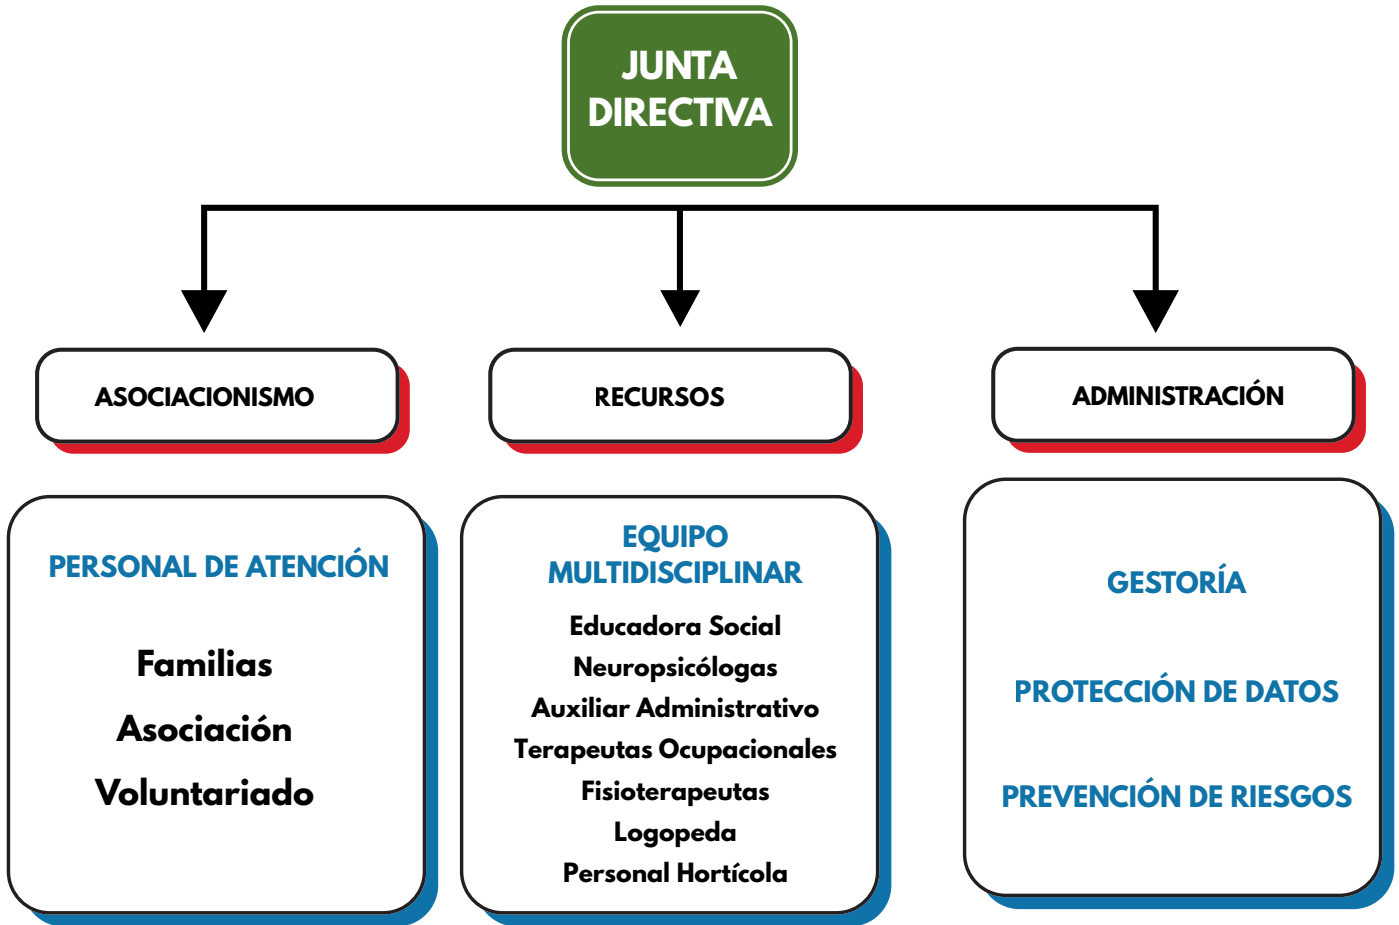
JUNTA DIRECTIVA

ASOCIACIONISMO

RECURSOS

ADMINISTRACIÓN

PERSONAL DE ATENCIÓN

Familias

Asociación

Voluntariado

EQUIPO MULTIDISCIPLINAR

Educadora Social

Neuropsicólogas

Auxiliar Administrativo

Terapeutas Ocupacionales

Fisioterapeutas

Logopeda

Personal Hortícola

GESTORÍA

PROTECCIÓN DE DATOS

PREVENCIÓN DE RIESGOS